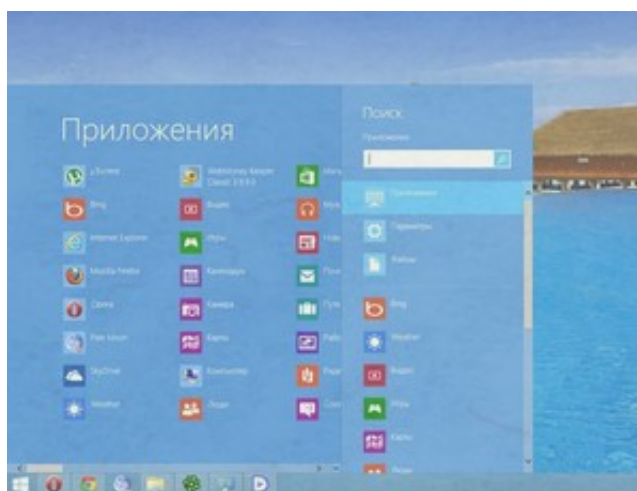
Приложения

uTorrent
Bing
Internet Explorer
Mozilla Firefox
Opera
Pale Moon
SkyDrive
Weather

WebMoney Keeper Classic 3.9.9.9
Видео
Игры
Календарь
Камера
Карты
Компьютер
Люди

Мага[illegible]
Му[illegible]
Нов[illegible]
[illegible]
Пут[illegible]
Раб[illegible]
Спо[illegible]
Сов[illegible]

Поиск
Приложения

Приложения
Параметры
Файлы
Bing
Weather
Видео
Игры
Карты